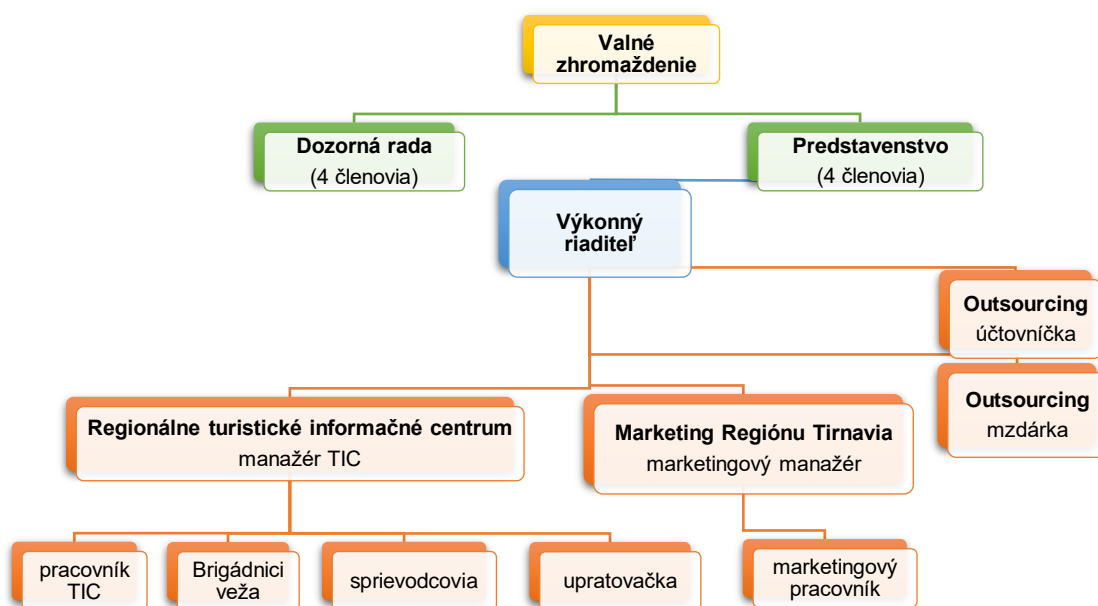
Valné zhromaždenie

Dozorná rada
(4 členovia)

Predstavenstvo
(4 členovia)

Výkonný riaditeľ

Outsourcing
účtovníčka

Outsourcing
mzdárka

Regionálne turistické informačné centrum
manažér TIC

Marketing Regiónu Tirnavia
marketingový manažér

pracovník TIC

Brigádnici veža

sprievodcovia

upratovačka

marketingový pracovník